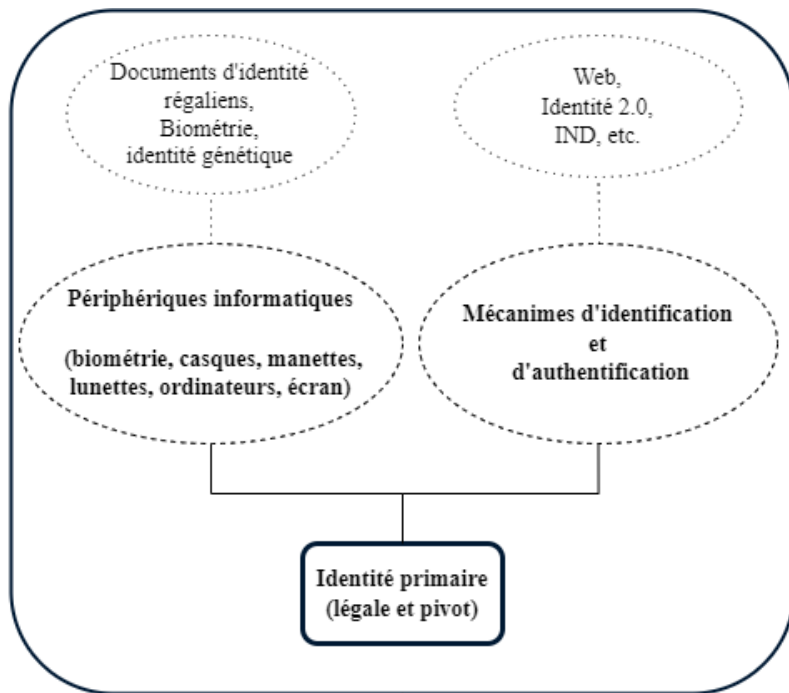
Documents d'identité régaliens, Biométrie, identité génétique

Web, Identité 2.0, IND, etc.

Périphériques informatiques

(biométrie, casques, manettes, lunettes, ordinateurs, écran)

Mécanimes d'identification et d'authentification

Identité primaire (légale et pivot)